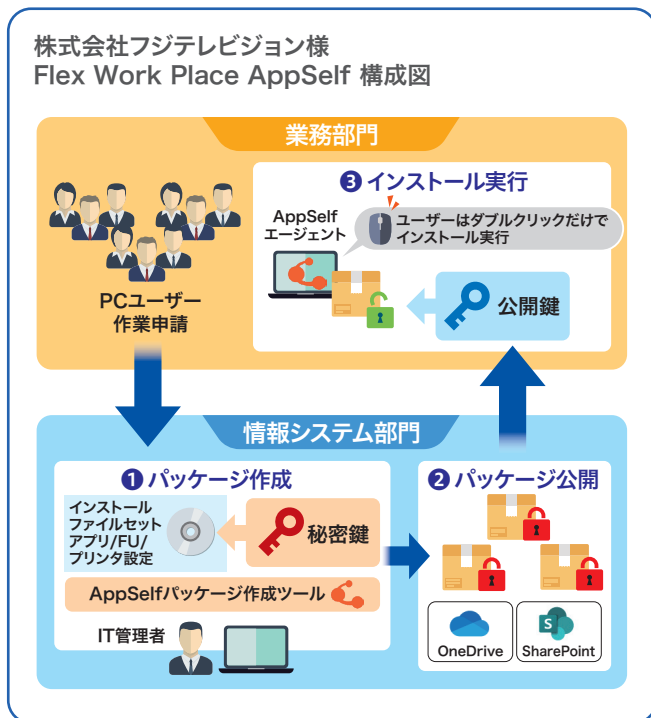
株式会社フジテレビジョン様
Flex Work Place AppSelf 構成図

業務部門

❸ インストール実行

AppSelf
エージェント

ユーザーはダブルクリックだけで
インストール実行

公開鍵

PCユーザー
作業申請

情報システム部門

❶ パッケージ作成

インストール
ファイルセット
アプリ/FU/
プリンタ設定

秘密鍵

AppSelfパッケージ作成ツール

IT管理者

❷ パッケージ公開

OneDrive

SharePoint